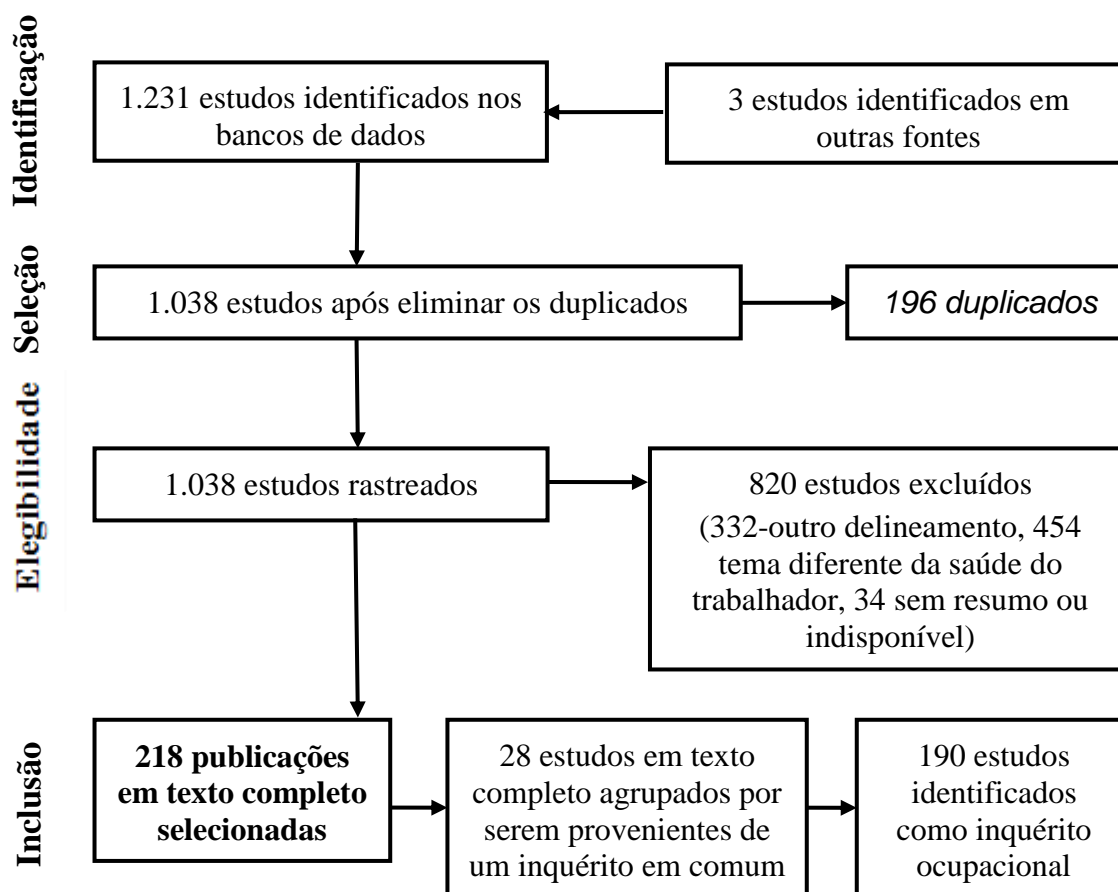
Identificação

1.231 estudos identificados nos bancos de dados

3 estudos identificados em outras fontes

Seleção

1.038 estudos após eliminar os duplicados

196 duplicados

Elegibilidade

1.038 estudos rastreados

820 estudos excluídos (332-outro delineamento, 454 tema diferente da saúde do trabalhador, 34 sem resumo ou indisponível)

Inclusão

**218 publicações em texto completo selecionadas**

28 estudos em texto completo agrupados por serem provenientes de um inquérito em comum

190 estudos identificados como inquérito ocupacional